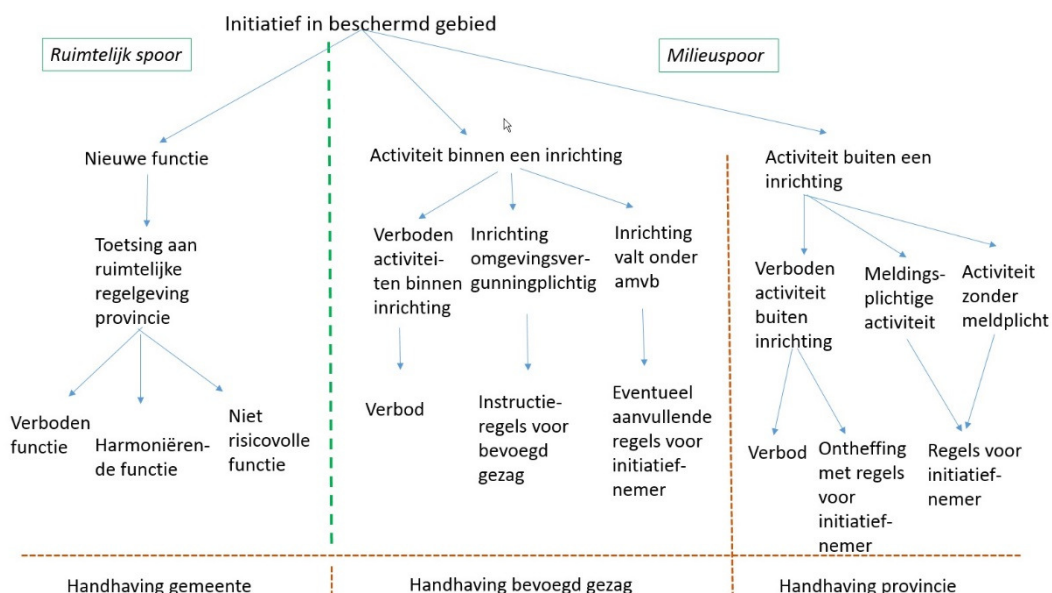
Initiatief in beschermd gebied

Ruimtelijk spoor

Milieuspoor

Nieuwe functie

Toetsing aan ruimtelijke regelgeving provincie

Verboden functie

Harmoniërende functie

Niet risicovolle functie

Activiteit binnen een inrichting

Verboden activiteiten binnen inrichting

Verbod

Inrichting omgevingsvergunningplichtig

Instructieregels voor bevoegd gezag

Inrichting valt onder amvb

Eventueel aanvullende regels voor initiatiefnemer

Activiteit buiten een inrichting

Verboden activiteit buiten inrichting

Verbod

Ontheffing met regels voor initiatiefnemer

Meldingsplichtige activiteit

Activiteit zonder meldplicht

Regels voor initiatiefnemer

Handhaving gemeente

Handhaving bevoegd gezag

Handhaving provincie